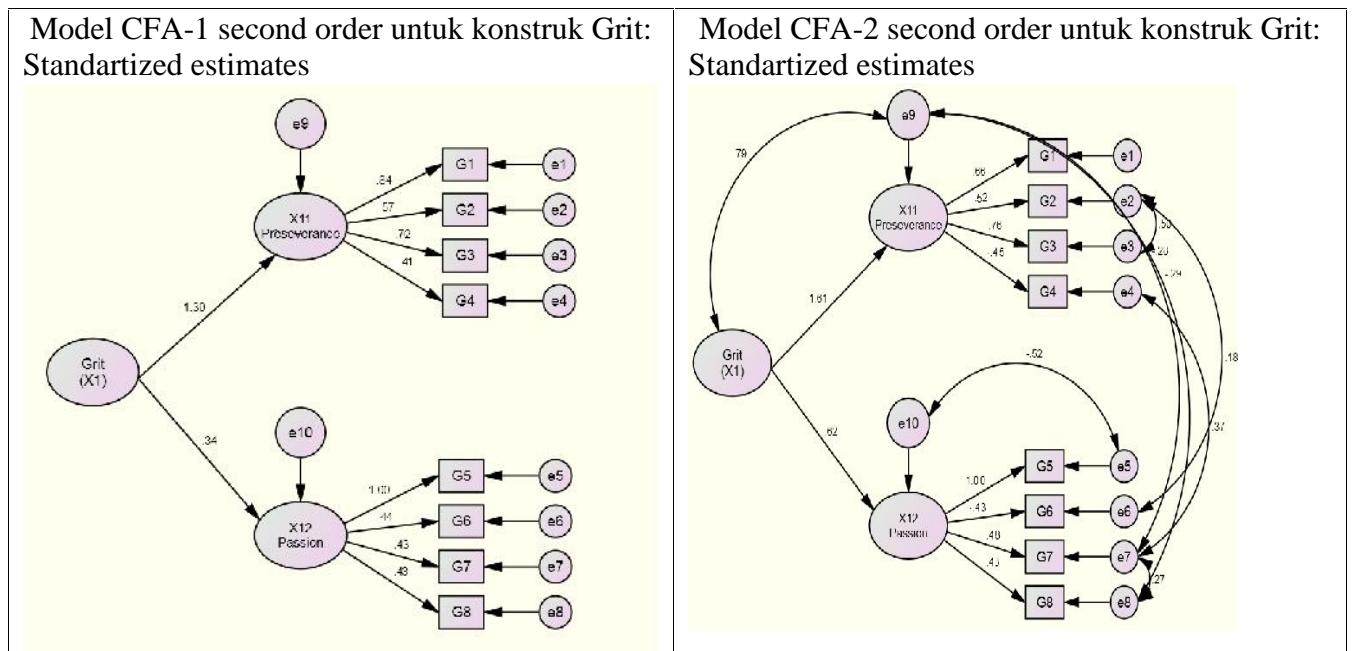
| Model CFA-1 second order untuk konstruk Grit: Standartized estimates | Model CFA-2 second order untuk konstruk Grit: Standartized estimates |
|---|---|
| e9<br>X11 Proseverance<br>.84 .57 .72 .41<br>G1 G2 G3 G4<br>e1 e2 e3 e4<br>1.30<br>Grit (X1)<br>.34<br>e10<br>X12 Passion<br>1.00 .44 .43 .43<br>G5 G6 G7 G8<br>e5 e6 e7 e8 | e9<br>.79<br>X11 Proseverance<br>.66 .62 .76 .45<br>G1 G2 G3 G4<br>e1 e2 e3 e4<br>.50 .20 -.29<br>1.61<br>Grit (X1)<br>-.52<br>.18<br>.62<br>e10<br>.37<br>X12 Passion<br>1.00 .43 .40 .45<br>G5 G6 G7 G8<br>e5 e6 e7 e8<br>.27 |